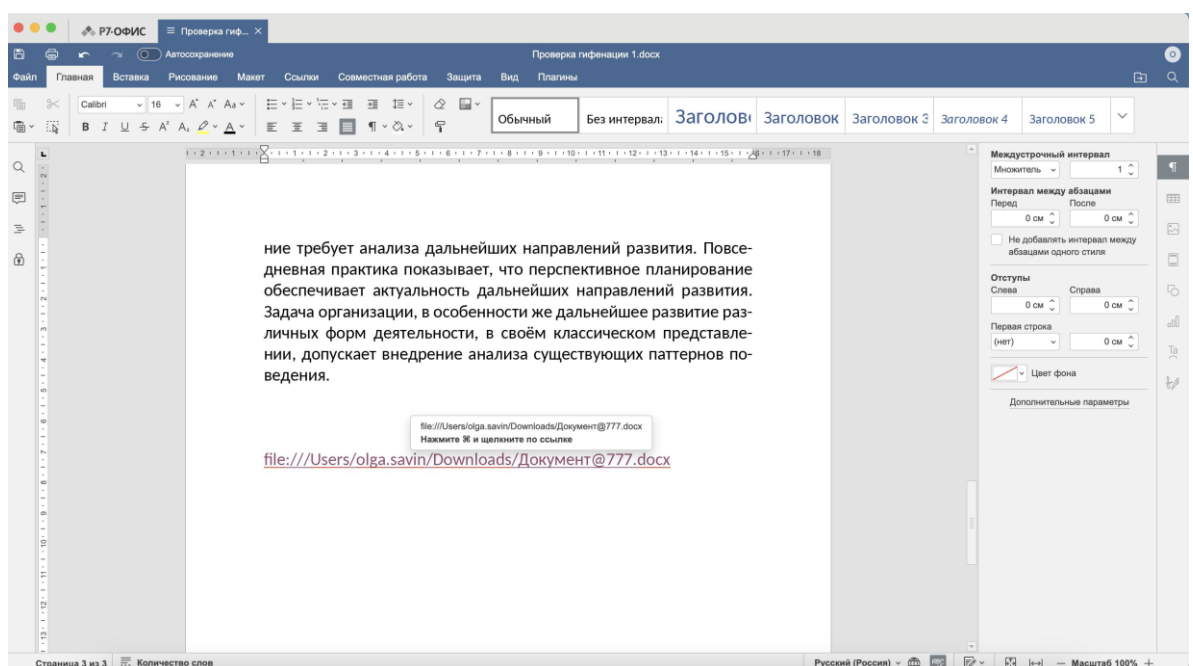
Р7-ОФИС
Проверка гиф... ×
Автосохранение
Проверка гифенации 1.docx
Файл Главная Вставка Рисование Макет Ссылки Совместная работа Защита Вид Плагины
Calibri 16
Обычный Без интервал: Заголово Заголовок Заголовок 3 Заголовок 4 Заголовок 5

ние требует анализа дальнейших направлений развития. Повседневная практика показывает, что перспективное планирование обеспечивает актуальность дальнейших направлений развития. Задача организации, в особенности же дальнейшее развитие различных форм деятельности, в своём классическом представлении, допускает внедрение анализа существующих паттернов поведения.

file:///Users/olga.savin/Downloads/Документ@777.docx
Нажмите ⌘ и щелкните по ссылке

file:///Users/olga.savin/Downloads/Документ@777.docx

Междустрочный интервал
Множитель 1
Интервал между абзацами
Перед После
0 см 0 см
Не добавлять интервал между абзацами одного стиля
Отступы
Слева Справа
0 см 0 см
Первая строка
(нет) 0 см
Цвет фона
Дополнительные параметры

Страница 3 из 3 Количество слов
Русский (Россия) Масштаб 100%